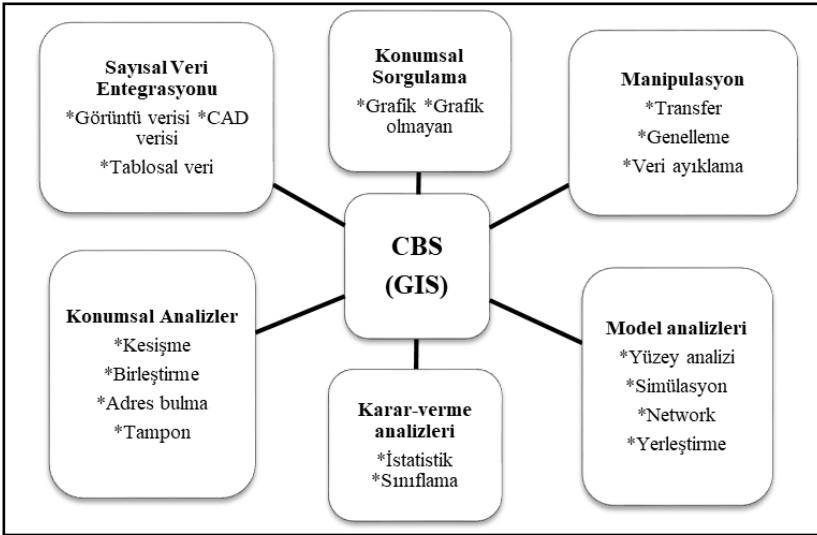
Sayısal Veri Entegrasyonu
*Görüntü verisi *CAD verisi
*Tablosal veri

Konumsal Sorgulama
*Grafik *Grafik olmayan

Manipulasyon
*Transfer
*Genelleme
*Veri ayıklama

CBS
(GIS)

Konumsal Analizler
*Kesişme
*Birleştirme
*Adres bulma
*Tampon

Karar-verme analizleri
*İstatistik
*Sınıflama

Model analizleri
*Yüzey analizi
*Simülasyon
*Network
*Yerleştirme